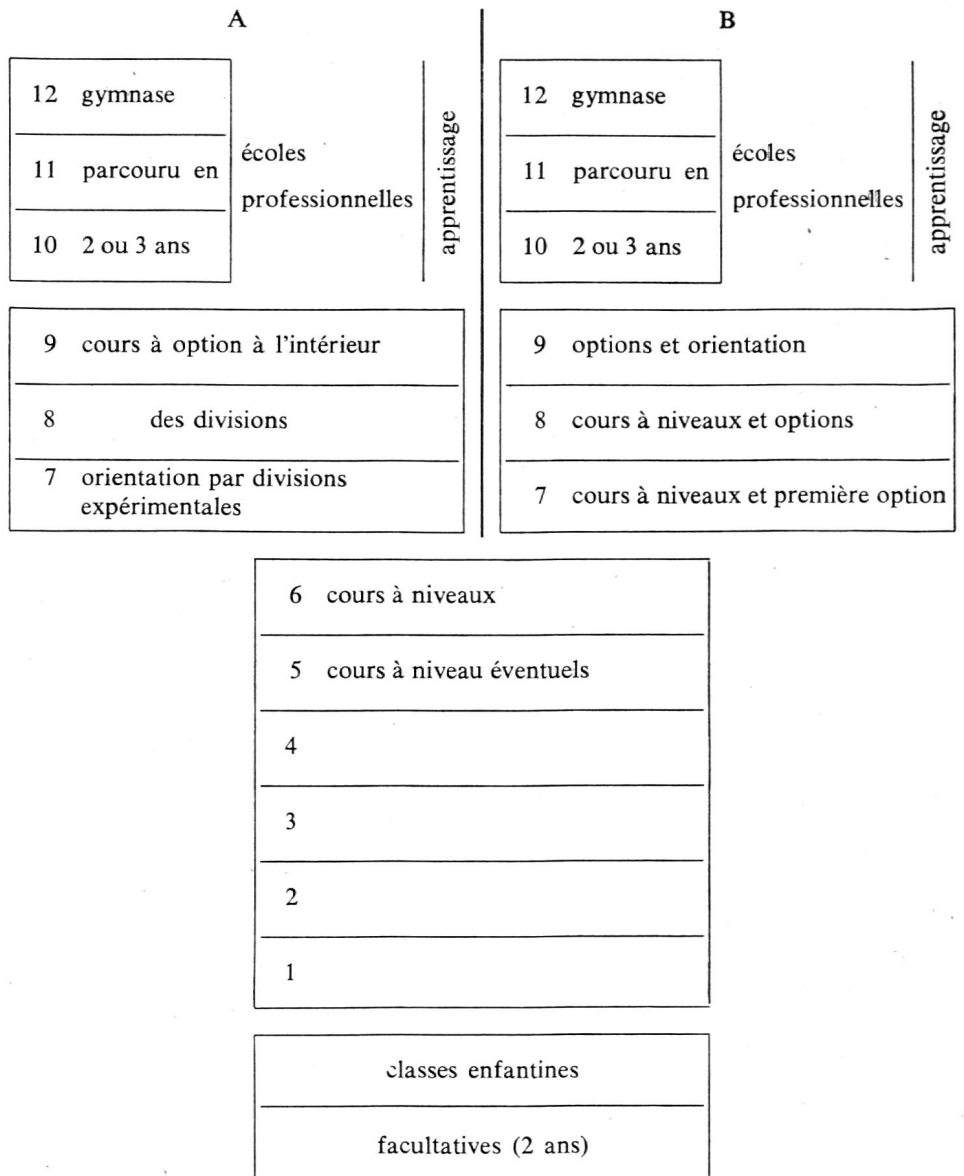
A

12 gymnase

11 parcouru en

10 2 ou 3 ans

écoles professionnelles

apprentissage

9 cours à option à l'intérieur

8 des divisions

7 orientation par divisions expérimentales

B

12 gymnase

11 parcouru en

10 2 ou 3 ans

écoles professionnelles

apprentissage

9 options et orientation

8 cours à niveaux et options

7 cours à niveaux et première option

6 cours à niveaux

5 cours à niveau éventuels

4

3

2

1

classes enfantines

facultatives (2 ans)